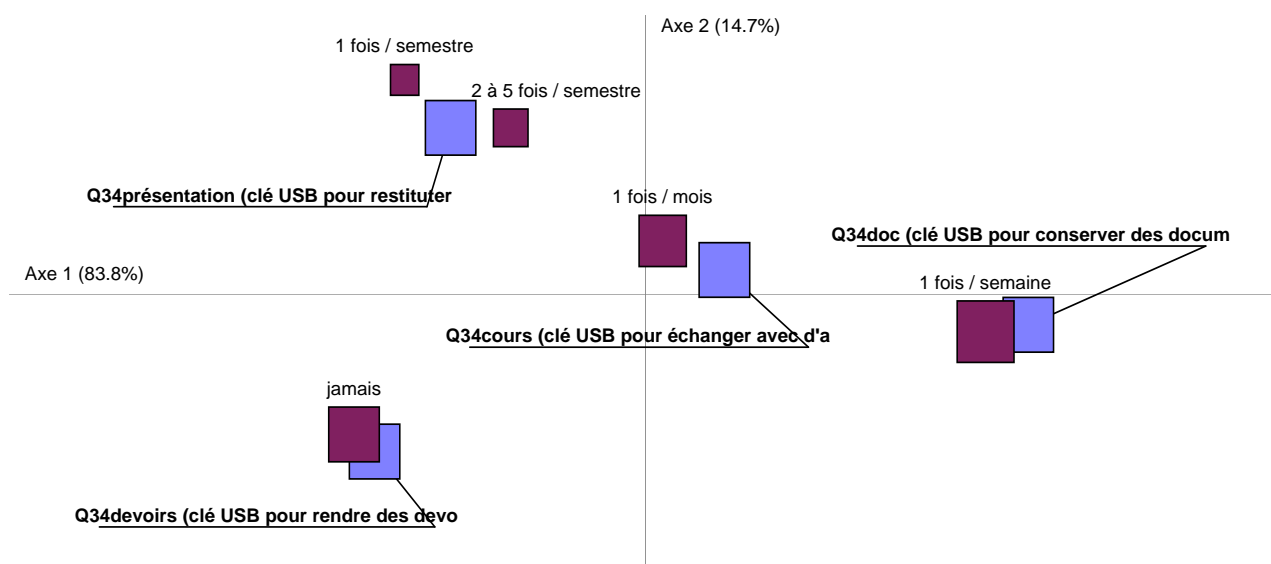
Axe 2 (14.7%)

1 fois / semestre

2 à 5 fois / semestre

Q34présentation (clé USB pour restituer

1 fois / mois

Q34doc (clé USB pour conserver des docum

Axe 1 (83.8%)

1 fois / semaine

Q34cours (clé USB pour échanger avec d'a

jamais

Q34devoirs (clé USB pour rendre des devo